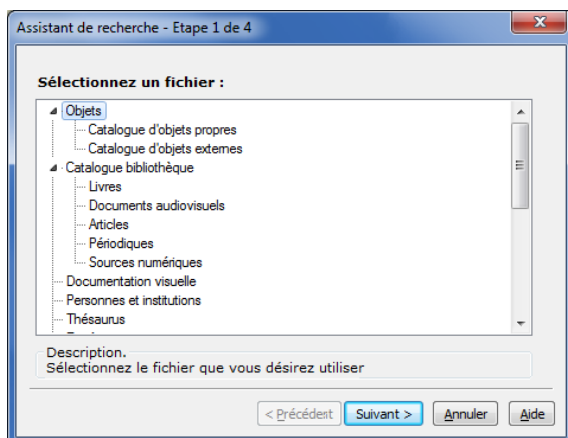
Assistant de recherche - Etape 1 de 4

Sélectionnez un fichier :

Objets
Catalogue d'objets propres
Catalogue d'objets externes
Catalogue bibliothèque
Livres
Documents audiovisuels
Articles
Périodiques
Sources numériques
Documentation visuelle
Personnes et institutions
Thésaurus
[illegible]

Description.
Sélectionnez le fichier que vous désirez utiliser

< Précédent
Suivant >
Annuler
Aide